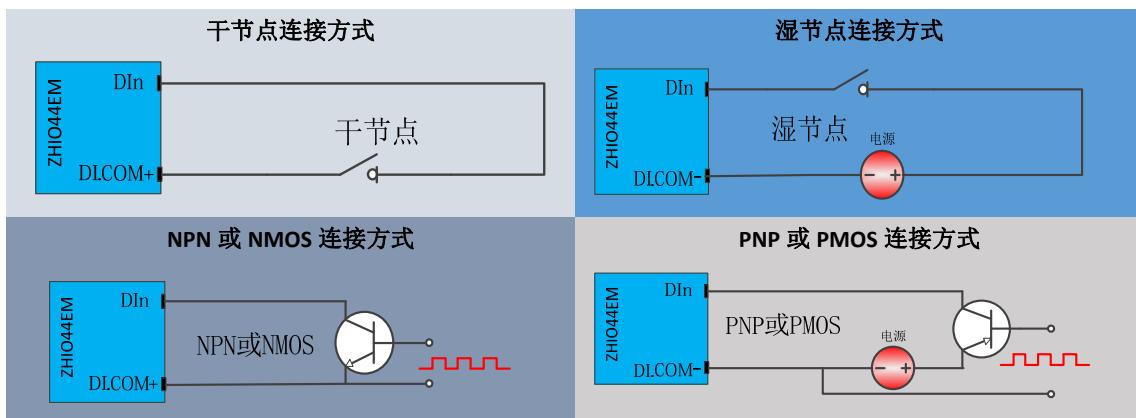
干节点连接方式

ZHIO44EM
DIn
DI.COM+
干节点

湿节点连接方式

ZHIO44EM
DIn
DI.COM-
湿节点
电源
− +

NPN 或 NMOS 连接方式

ZHIO44EM
DIn
DI.COM+
NPN或NMOS

PNP 或 PMOS 连接方式

ZHIO44EM
DIn
DI.COM-
PNP或PMOS
电源
− +